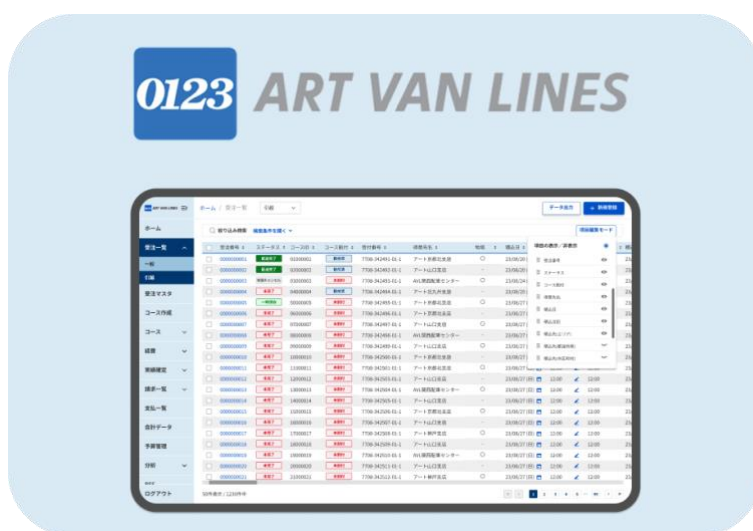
0123 ART VAN LINES

ホーム
受注一覧
一般
引越
受注マスタ
コース作成
コース
経費
実績確定
請求一覧
支払一覧
会計データ
予算管理
分析
ログアウト

ホーム / 受注一覧

データ出力
新規登録

受注番号 | ステータス | コースID | コース有無 | 受付番号 | 依頼先名 | 地域 | 積込日
0000000001 | | 01000001 | | 7706-342491-01-1 | アート京都北支店 | | 23/06/20
0000000002 | | 02000002 | | 7706-342492-01-1 | アート山口支店 | | 23/06/20
0000000003 | | 03000003 | | 7706-342493-01-1 | ART関西配車センター | | 23/06/20
0000000004 | | 04000004 | | 7706-342494-01-1 | アート北九州支店 | | 23/06/20
0000000005 | | 05000005 | | 7706-342495-01-1 | アート京都北支店 | | 23/06/27
0000000006 | | 06000006 | | 7706-342496-01-1 | アート京都北支店 | | 23/06/27
0000000007 | | 07000007 | | 7706-342497-01-1 | アート山口支店 | | 23/06/27
0000000008 | | 08000008 | | 7706-342498-01-1 | ART関西配車センター | | 23/06/27
0000000009 | | 09000009 | | 7706-342499-01-1 | アート山口支店 | | 23/06/27
0000000010 | | 10000010 | | 7706-342500-01-1 | アート京都北支店 | | 23/06/27

項目の表示 / 非表示
受注番号
ステータス
コース有無
積込日

50件表示 / 220件中